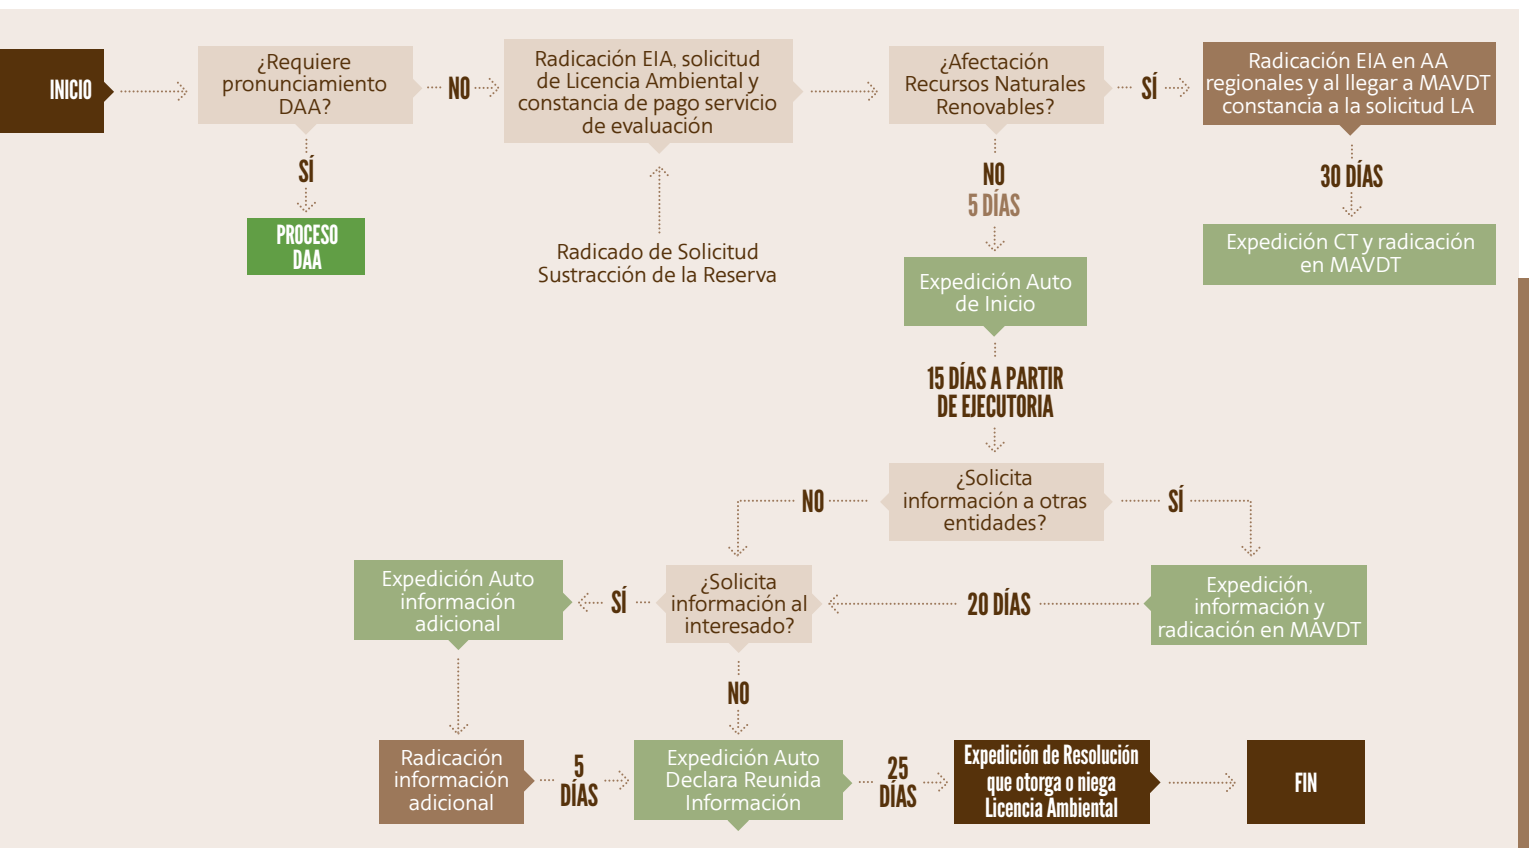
INICIO

¿Requiere pronunciamiento DAA?

NO

Radicación EIA, solicitud de Licencia Ambiental y constancia de pago servicio de evaluación

¿Afectación Recursos Naturales Renovables?

SÍ

Radicación EIA en AA regionales y al llegar a MAVDT constancia a la solicitud LA

SÍ

PROCESO DAA

Radicado de Solicitud Sustracción de la Reserva

NO
5 DÍAS

30 DÍAS

Expedición CT y radicación en MAVDT

Expedición Auto de Inicio

15 DÍAS A PARTIR DE EJECUTORIA

NO

¿Solicita información a otras entidades?

SÍ

Expedición Auto información adicional

SÍ

¿Solicita información al interesado?

20 DÍAS

Expedición, información y radicación en MAVDT

NO

Radicación información adicional

5 DÍAS

Expedición Auto Declara Reunida Información

25 DÍAS

Expedición de Resolución que otorga o niega Licencia Ambiental

FIN